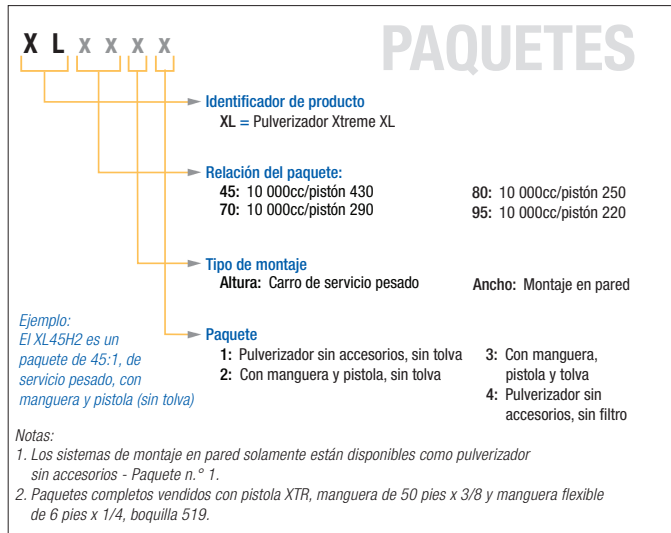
X L x x x x

PAQUETES

Identificador de producto
XL = Pulverizador Xtreme XL

Relación del paquete:
45: 10 000cc/pistón 430
70: 10 000cc/pistón 290
80: 10 000cc/pistón 250
95: 10 000cc/pistón 220

Tipo de montaje
Altura: Carro de servicio pesado
Ancho: Montaje en pared

Ejemplo:
El XL45H2 es un paquete de 45:1, de servicio pesado, con manguera y pistola (sin tolva)

Paquete
1: Pulverizador sin accesorios, sin tolva
2: Con manguera y pistola, sin tolva
3: Con manguera, pistola y tolva
4: Pulverizador sin accesorios, sin filtro

Notas:
1. Los sistemas de montaje en pared solamente están disponibles como pulverizador sin accesorios - Paquete n.° 1.
2. Paquetes completos vendidos con pistola XTR, manguera de 50 pies x 3/8 y manguera flexible de 6 pies x 1/4, boquilla 519.